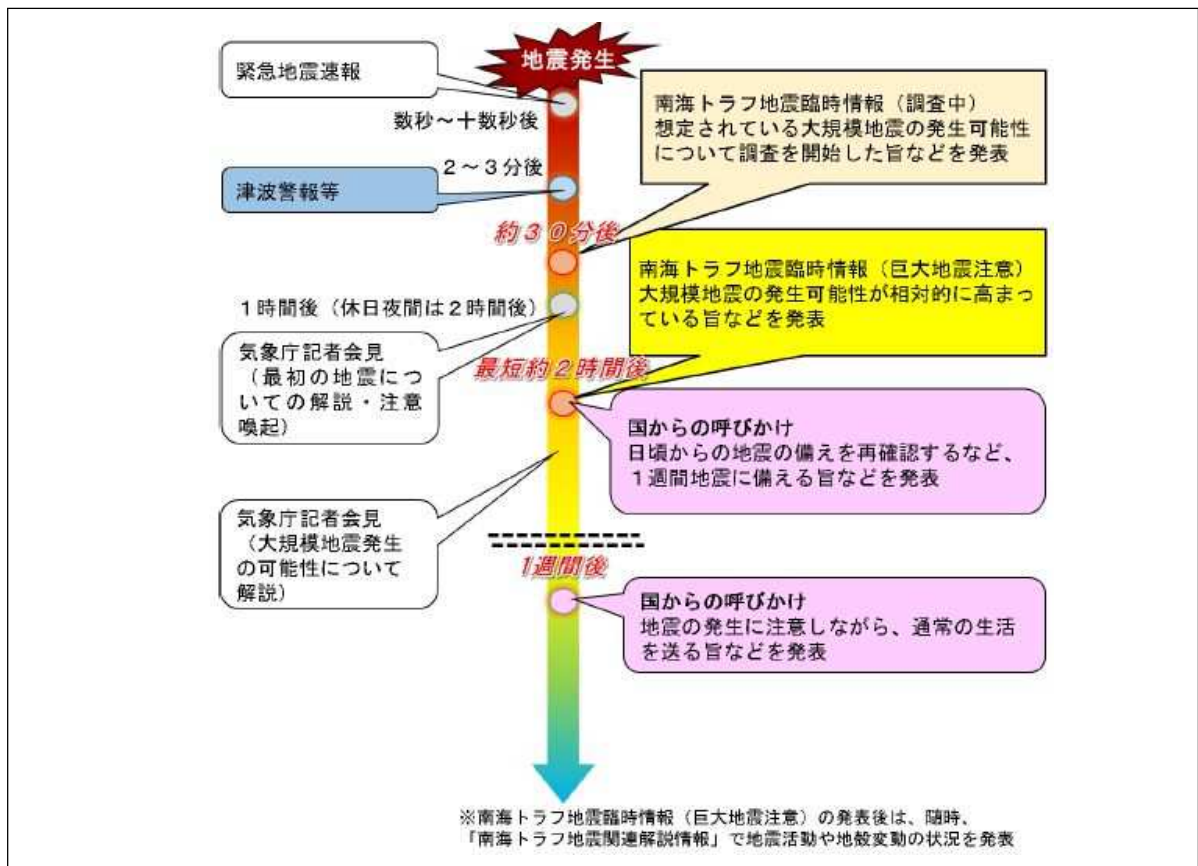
地震発生

緊急地震速報

数秒～十数秒後

南海トラフ地震臨時情報（調査中）
想定されている大規模地震の発生可能性について調査を開始した旨などを発表

2～3分後

津波警報等

約３０分後

南海トラフ地震臨時情報（巨大地震注意）
大規模地震の発生可能性が相対的に高まっている旨などを発表

1時間後（休日夜間は２時間後）

気象庁記者会見
（最初の地震についての解説・注意喚起）

最短約２時間後

国からの呼びかけ
日頃からの地震の備えを再確認するなど、１週間地震に備える旨などを発表

気象庁記者会見
（大規模地震発生の可能性について解説）

1週間後

国からの呼びかけ
地震の発生に注意しながら、通常の生活を送る旨などを発表

※南海トラフ地震臨時情報（巨大地震注意）の発表後は、随時、「南海トラフ地震関連解説情報」で地震活動や地殻変動の状況を発表